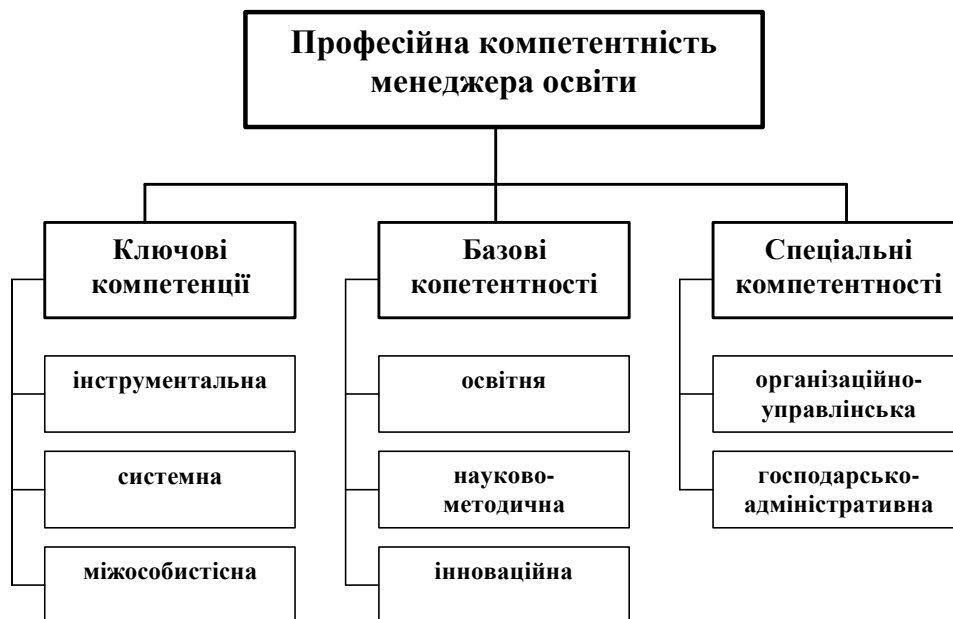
Професійна компетентність менеджера освіти

Ключові компетенції

інструментальна

системна

міжособистісна

Базові копетентності

освітня

науково-методична

інноваційна

Спеціальні компетентності

організаційно-управлінська

господарсько-адміністративна